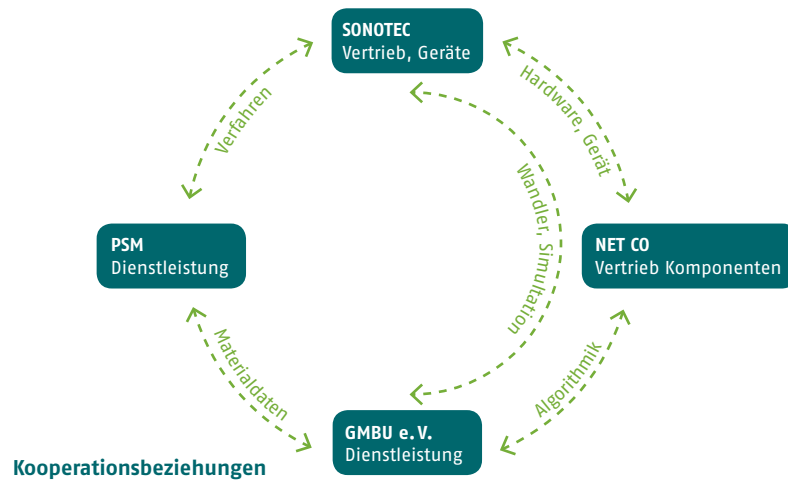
SONOTEC
Vertrieb, Geräte

Verfahren

Hardware, Gerät

Wandler, Simulation

PSM
Dienstleistung

NET CO
Vertrieb Komponenten

Materialdaten

Algorithmik

GMBU e. V.
Dienstleistung

Kooperationsbeziehungen